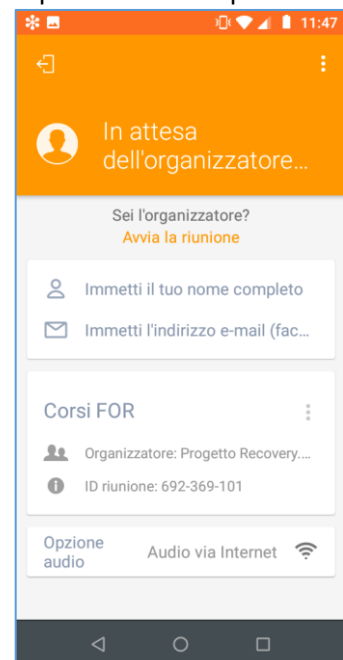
11:47

In attesa dell'organizzatore...

Sei l'organizzatore?
Avvia la riunione

Immetti il tuo nome completo

Immetti l'indirizzo e-mail (fac...

Corsi FOR

Organizzatore: Progetto Recovery....

ID riunione: 692-369-101

Opzione audio

Audio via Internet